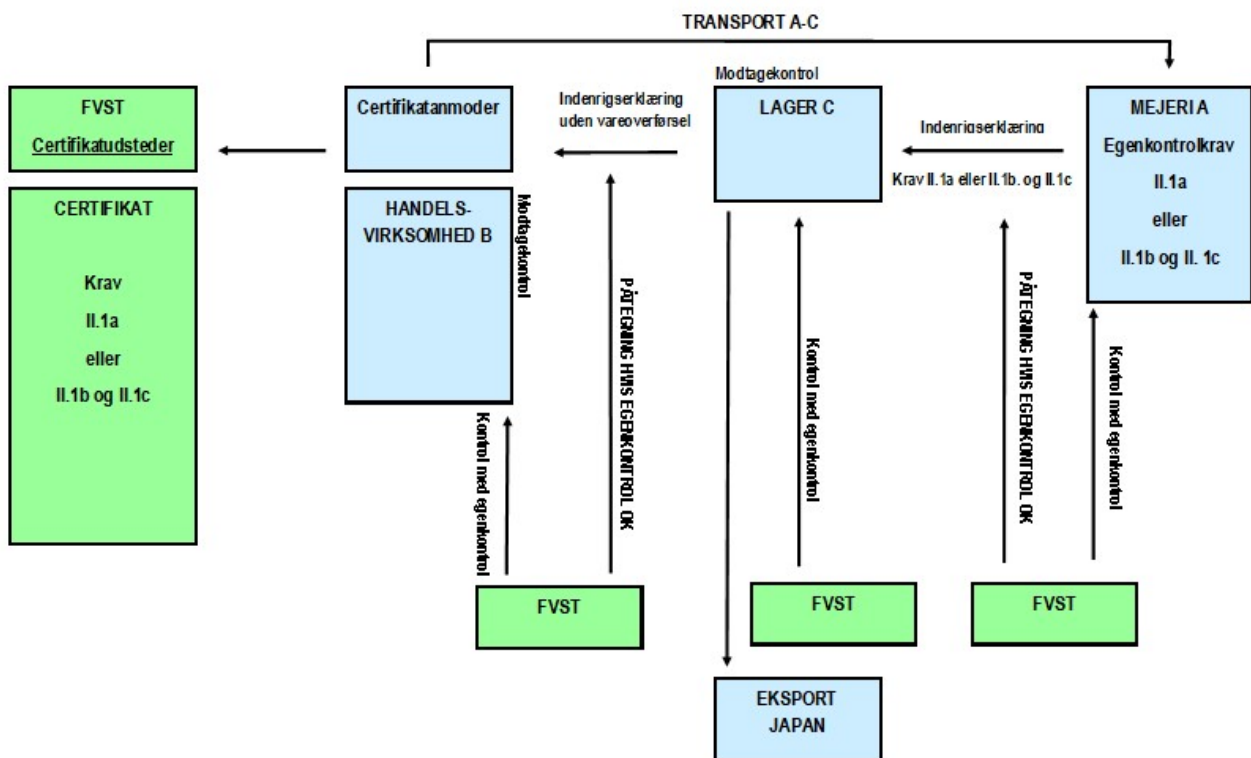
TRANSPORT A-C

FVST
Certifikatudsteder

CERTIFIKAT

Krav
II.1a
eller
II.1b og II.1c

Certifikatanmoder

Indenrigserklæring uden vareoverførsel

HANDELS-VIRKSOMHED B

Modtagekontrol

PÅTEGNING HVIS EGENKONTROL OK

Kontrol med egenkontrol

FVST

Modtagekontrol

LAGER C

Kontrol med egenkontrol

FVST

EKSPORT JAPAN

Indenrigserklæring

Krav II.1a eller II.1b. og II.1c

PÅTEGNING HVIS EGENKONTROL OK

FVST

MEJERI A
Egenkontrolkrav
II.1a
eller
II.1b og II. 1c

Kontrol med egenkontrol